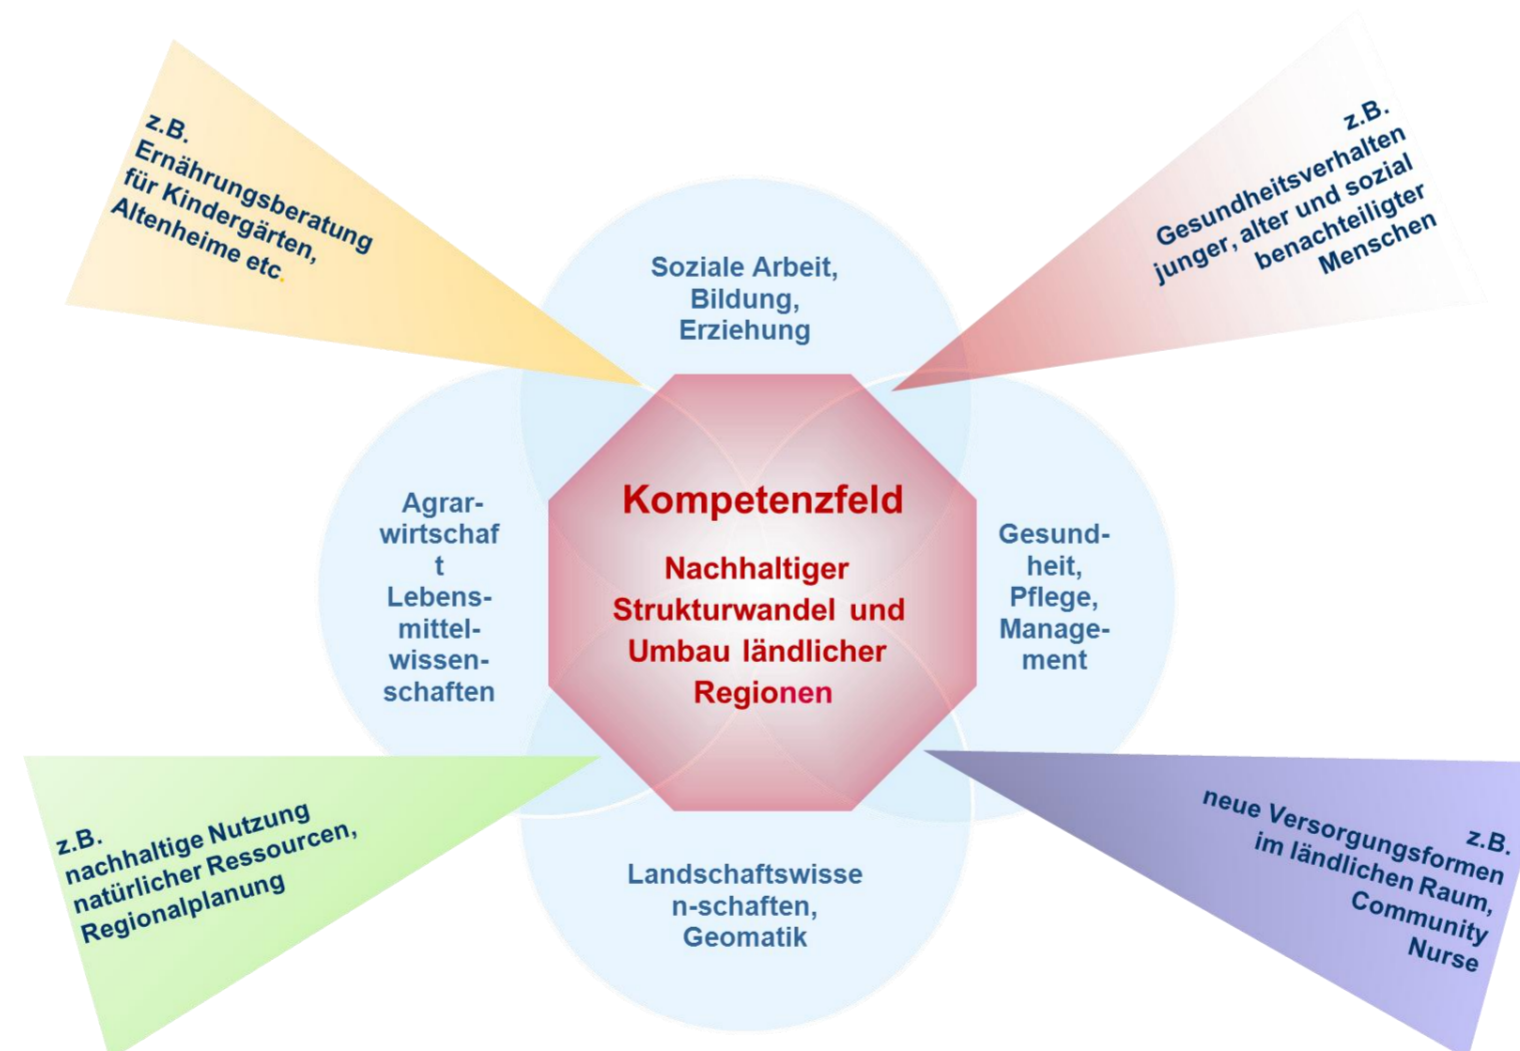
z.B.
Ernährungsberatung für Kindergärten, Altenheime etc.

z.B.
Gesundheitsverhalten junger, alter und sozial benachteiligter Menschen

Soziale Arbeit, Bildung, Erziehung

Agrarwirtschaf t Lebensmittelwissenschaften

Kompetenzfeld

Nachhaltiger Strukturwandel und Umbau ländlicher Regionen

Gesundheit, Pflege, Management

z.B.
nachhaltige Nutzung natürlicher Ressourcen, Regionalplanung

Landschaftswissen-schaften, Geomatik

z.B.
neue Versorgungsformen im ländlichen Raum, Community Nurse